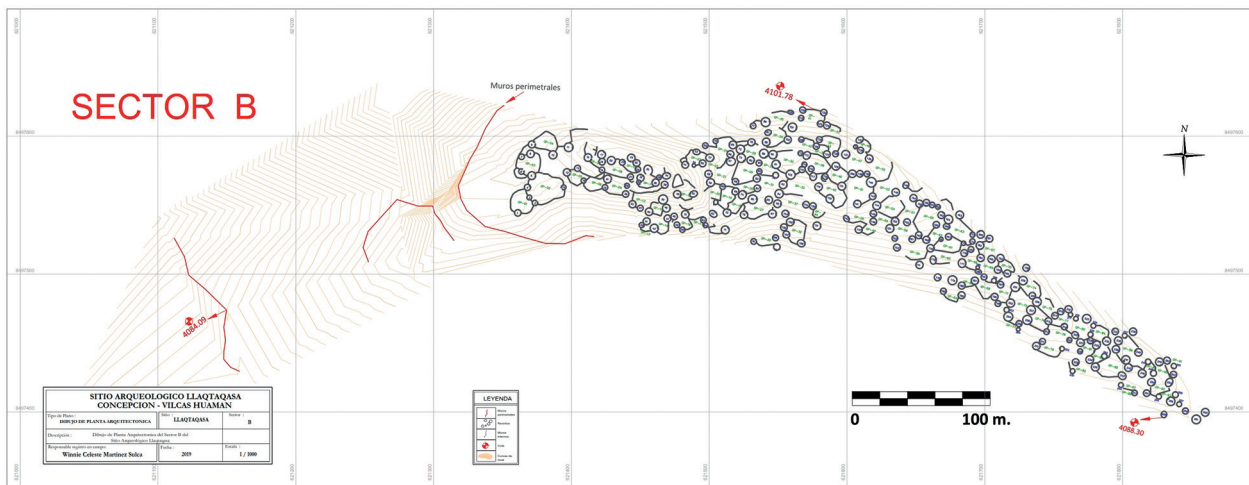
SECTOR B

Muros perimetrales

4101.78

N

4084.09

4088.30

0

100 m.

SITIO ARQUEOLOGICO LLAQTAQASA
CONCEPCION - VILCAS HUAMAN

| Tipo de Plano: DIBUJO DE PLANTA ARQUITECTONICA | Sitio: LLAQTAQASA | Sector: B |
|---|---|---|
| Descripcion: Dibujo de Planta Arquitectonica del Sector B del Sitio Arqueologico Llaqtaqasa | | |
| Responsable registro en campo: Winnie Celeste Martinez Sulca | Fecha: 2019 | Escala: 1 / 1000 |

LEYENDA